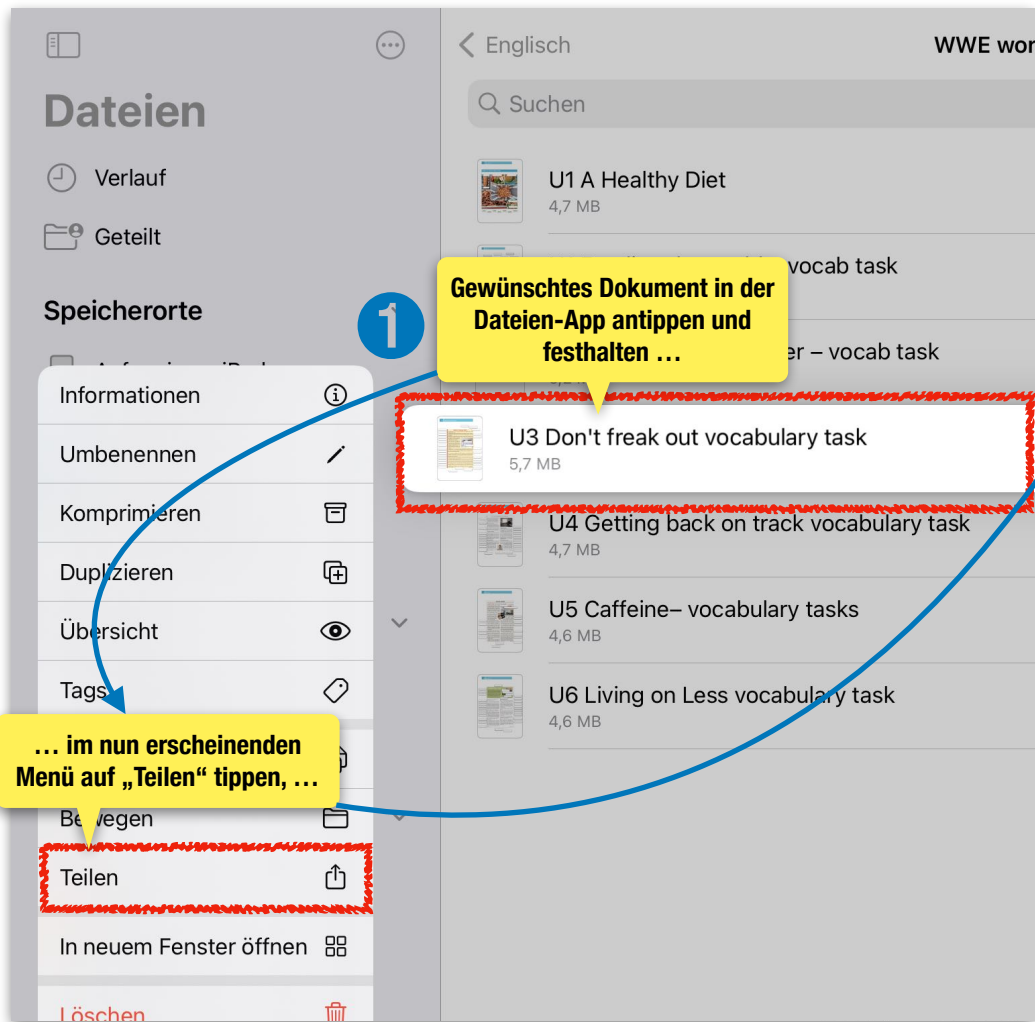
Dateien

Verlauf

Geteilt

Speicherorte

Englisch

WWE wor

Suchen

U1 A Healthy Diet
4,7 MB

vocab task

er – vocab task

1

Gewünschtes Dokument in der Dateien-App antippen und festhalten …

Informationen

Umbenennen

Komprimieren

Duplizieren

Übersicht

Tags

… im nun erscheinenden Menü auf „Teilen" tippen, …

Bewegen

Teilen

In neuem Fenster öffnen

Löschen

U3 Don't freak out vocabulary task
5,7 MB

U4 Getting back on track vocabulary task
4,7 MB

U5 Caffeine– vocabulary tasks
4,6 MB

U6 Living on Less vocabulary task
4,6 MB